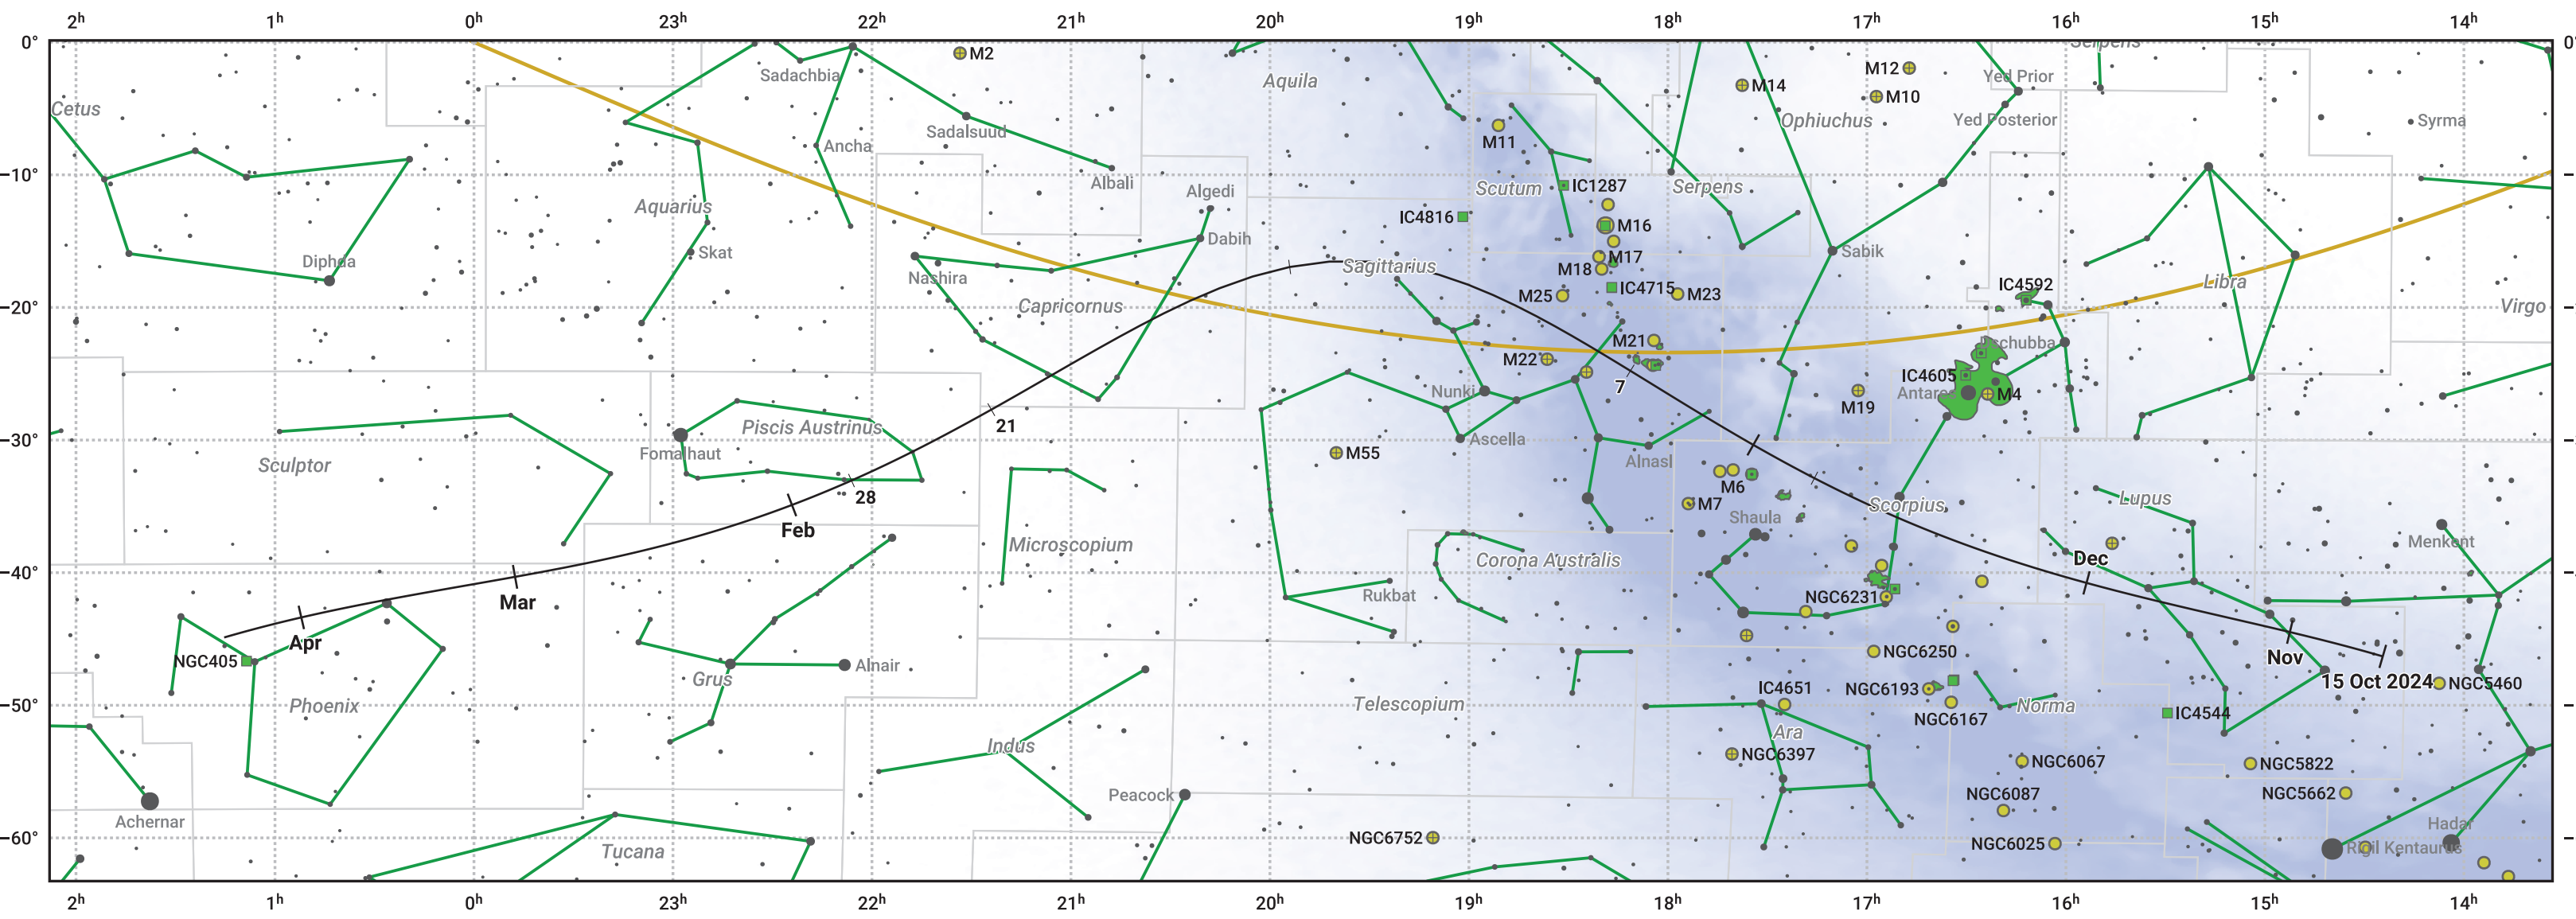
$2^h$ $1^h$ $0^h$ $23^h$ $22^h$ $21^h$ $20^h$ $19^h$ $18^h$ $17^h$ $16^h$ $15^h$ $14^h$

0° -10° -20° -30° -40° -50° -60°

M2 Sadachbia Cetus Aquila M14 M12 Yed Prior Serpens M10 Ophiuchus Yed Posterior Syrma Ancha Sadalsuud M11 Scutum IC1287 Serpens Albali Algedi Aquarius IC4816 M16 Dabih Skat Sabik Diphda Sagittarius M18 M17 Nashira IC4592 Libra M25 IC4715 M23 Capricornus Virgo M21 Dschubba M22 IC4605 Nunki 7 Antares M4 M19 Piscis Austrinus 21 Ascella Sculptor Fomalhaut M55 Alnasl M6 28 Feb M7 Scorpius Lupus Shaula Microscopium Corona Australis Menkent Dec Mar Rukbat NGC6231 Apr Nov NGC405 Alnair NGC6250 15 Oct 2024 NGC5460 Grus IC4651 NGC6193 Phoenix Telescopium Norma IC4544 NGC6167 Ara Indus NGC6397 NGC6067 NGC5822 Peacock NGC6087 NGC5662 Achernar Hadar NGC6752 Tucana NGC6025 Rigil Kentaurus

$2^h$ $1^h$ $0^h$ $23^h$ $22^h$ $21^h$ $20^h$ $19^h$ $18^h$ $17^h$ $16^h$ $15^h$ $14^h$